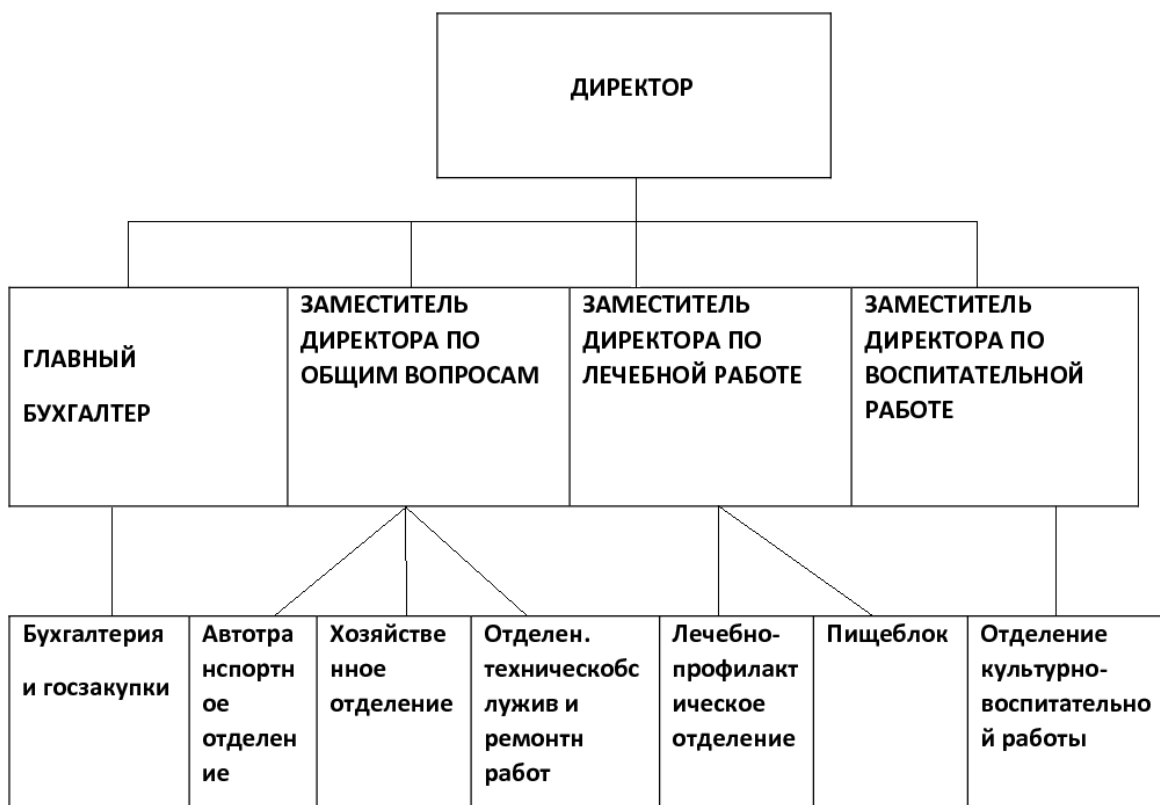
ДИРЕКТОР

ГЛАВНЫЙ БУХГАЛТЕР

ЗАМЕСТИТЕЛЬ ДИРЕКТОРА ПО ОБЩИМ ВОПРОСАМ

ЗАМЕСТИТЕЛЬ ДИРЕКТОРА ПО ЛЕЧЕБНОЙ РАБОТЕ

ЗАМЕСТИТЕЛЬ ДИРЕКТОРА ПО ВОСПИТАТЕЛЬНОЙ РАБОТЕ

Бухгалтерия и госзакупки

Автотранспортное отделение

Хозяйственное отделение

Отделен. техническобслужив и ремонтн работ

Лечебно-профилактическое отделение

Пищеблок

Отделение культурно-воспитательной работы